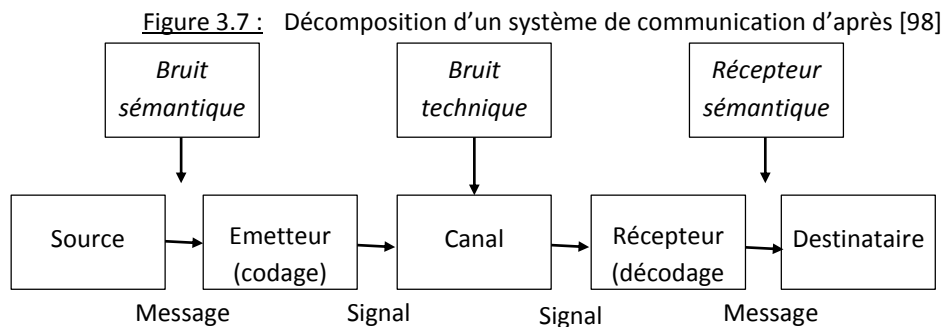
Figure 3.7 : Décomposition d'un système de communication d'après [98]

Bruit sémantique

Bruit technique

Récepteur sémantique

Source

Emetteur (codage)

Canal

Récepteur (décodage

Destinataire

Message

Signal

Signal

Message